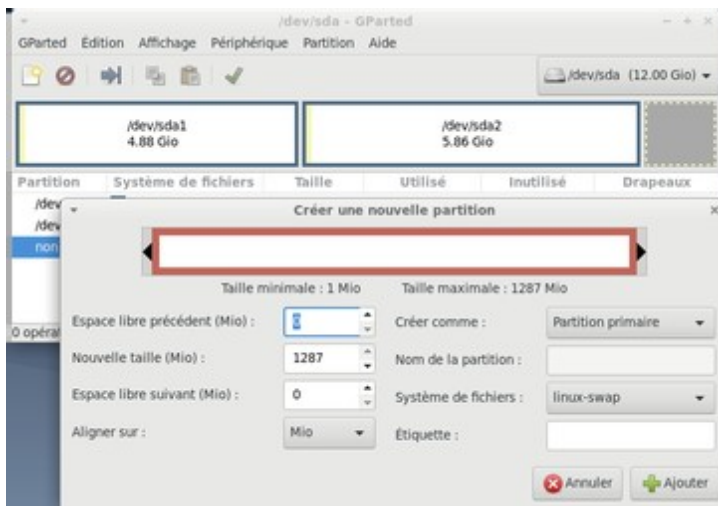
/dev/sda - GParted

GParted Édition Affichage Périphérique Partition Aide

/dev/sda (12.00 Gio)

/dev/sda1
4.88 Gio

/dev/sda2
5.86 Gio

| Partition | Système de fichiers | Taille | Utilisé | Inutilisé | Drapeaux |
|---|---|---|---|---|---|
| /dev | | | | | |
| /dev | | | | | |
| non | | | | | |

0 opéra

Créer une nouvelle partition

Taille minimale : 1 Mio Taille maximale : 1287 Mio

Espace libre précédent (Mio) : 0
Nouvelle taille (Mio) : 1287
Espace libre suivant (Mio) : 0
Aligner sur : Mio

Créer comme : Partition primaire
Nom de la partition :
Système de fichiers : linux-swap
Étiquette :

Annuler Ajouter